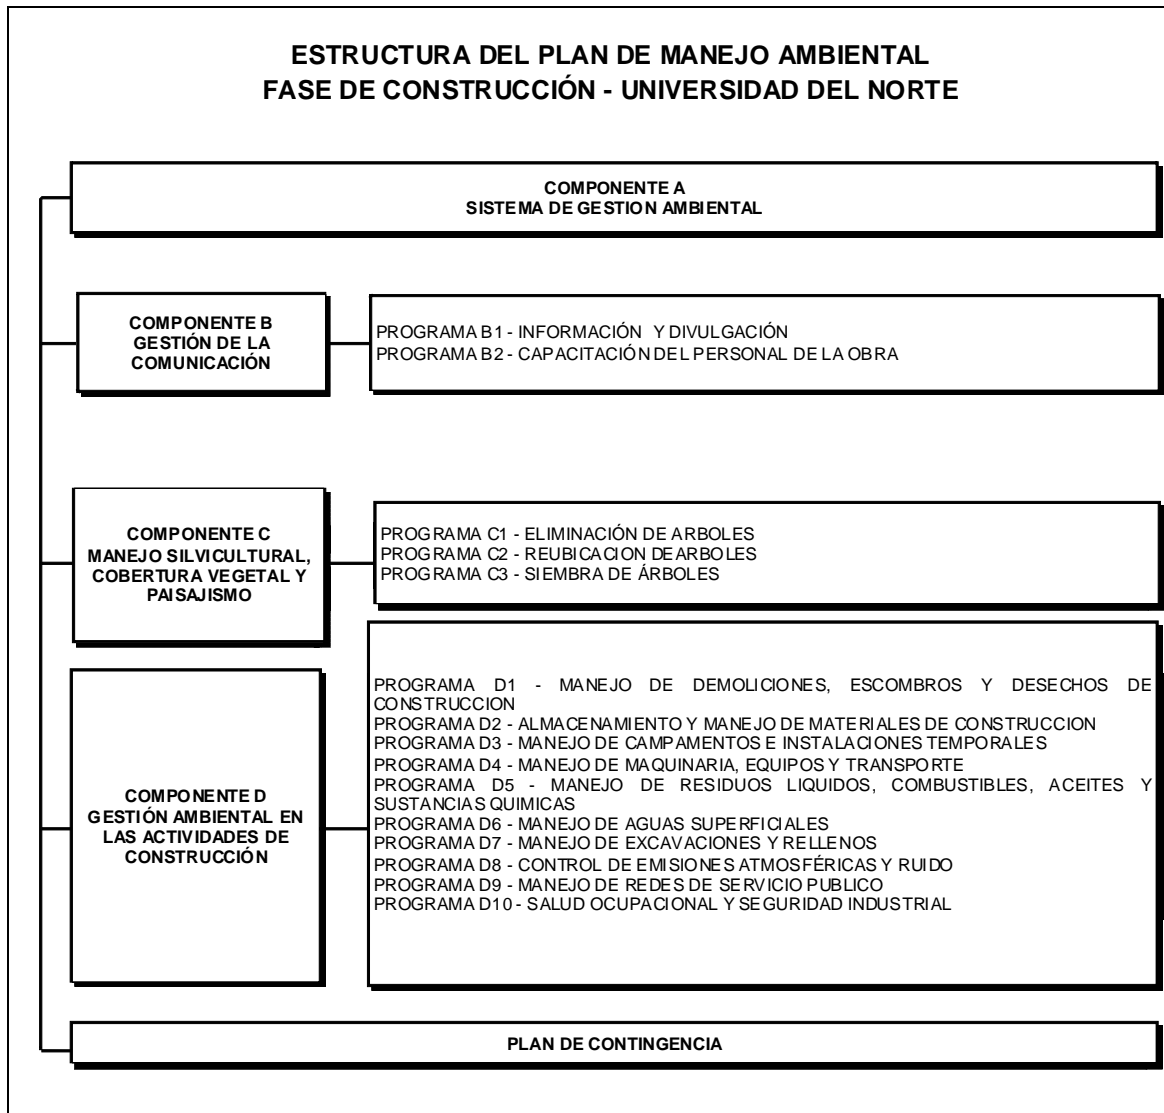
ESTRUCTURA DEL PLAN DE MANEJO AMBIENTAL
FASE DE CONSTRUCCIÓN - UNIVERSIDAD DEL NORTE

COMPONENTE A
SISTEMA DE GESTION AMBIENTAL

COMPONENTE B
GESTIÓN DE LA COMUNICACIÓN

PROGRAMA B1 - INFORMACIÓN Y DIVULGACIÓN
PROGRAMA B2 - CAPACITACIÓN DEL PERSONAL DE LA OBRA

COMPONENTE C
MANEJO SILVICULTURAL, COBERTURA VEGETAL Y PAISAJISMO

PROGRAMA C1 - ELIMINACIÓN DE ARBOLES
PROGRAMA C2 - REUBICACION DE ARBOLES
PROGRAMA C3 - SIEMBRA DE ÁRBOLES

COMPONENTE D
GESTIÓN AMBIENTAL EN LAS ACTIVIDADES DE CONSTRUCCIÓN

PROGRAMA D1 - MANEJO DE DEMOLICIONES, ESCOMBROS Y DESECHOS DE CONSTRUCCION
PROGRAMA D2 - ALMACENAMIENTO Y MANEJO DE MATERIALES DE CONSTRUCCION
PROGRAMA D3 - MANEJO DE CAMPAMENTOS E INSTALACIONES TEMPORALES
PROGRAMA D4 - MANEJO DE MAQUINARIA, EQUIPOS Y TRANSPORTE
PROGRAMA D5 - MANEJO DE RESIDUOS LIQUIDOS, COMBUSTIBLES, ACEITES Y SUSTANCIAS QUIMICAS
PROGRAMA D6 - MANEJO DE AGUAS SUPERFICIALES
PROGRAMA D7 - MANEJO DE EXCAVACIONES Y RELLENOS
PROGRAMA D8 - CONTROL DE EMISIONES ATMOSFÉRICAS Y RUIDO
PROGRAMA D9 - MANEJO DE REDES DE SERVICIO PUBLICO
PROGRAMA D10 - SALUD OCUPACIONAL Y SEGURIDAD INDUSTRIAL

PLAN DE CONTINGENCIA